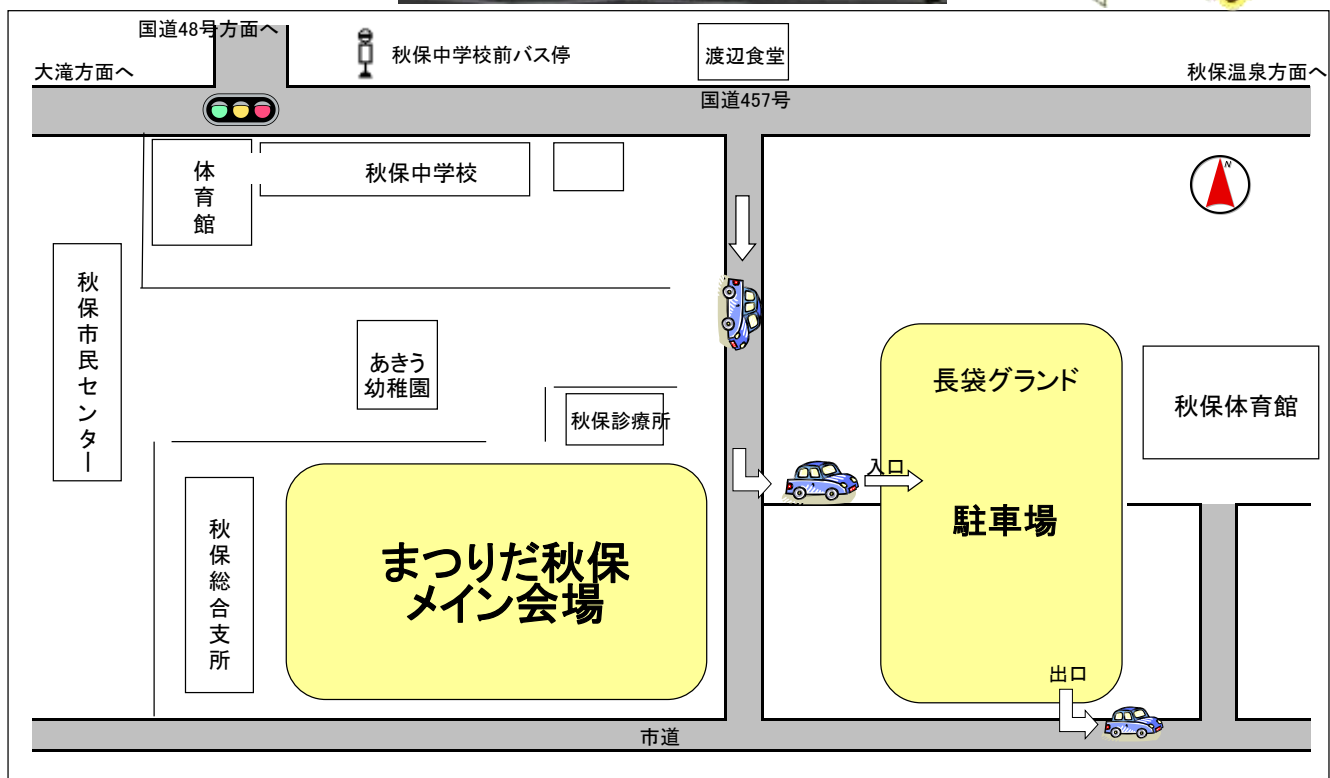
国道48号方面へ

秋保中学校前バス停

渡辺食堂

大滝方面へ

秋保温泉方面へ

国道457号

体育館

秋保中学校

秋保市民センター

あきう幼稚園

秋保診療所

長袋グランド

秋保体育館

入口

駐車場

秋保総合支所

まつりだ秋保
メイン会場

出口

市道